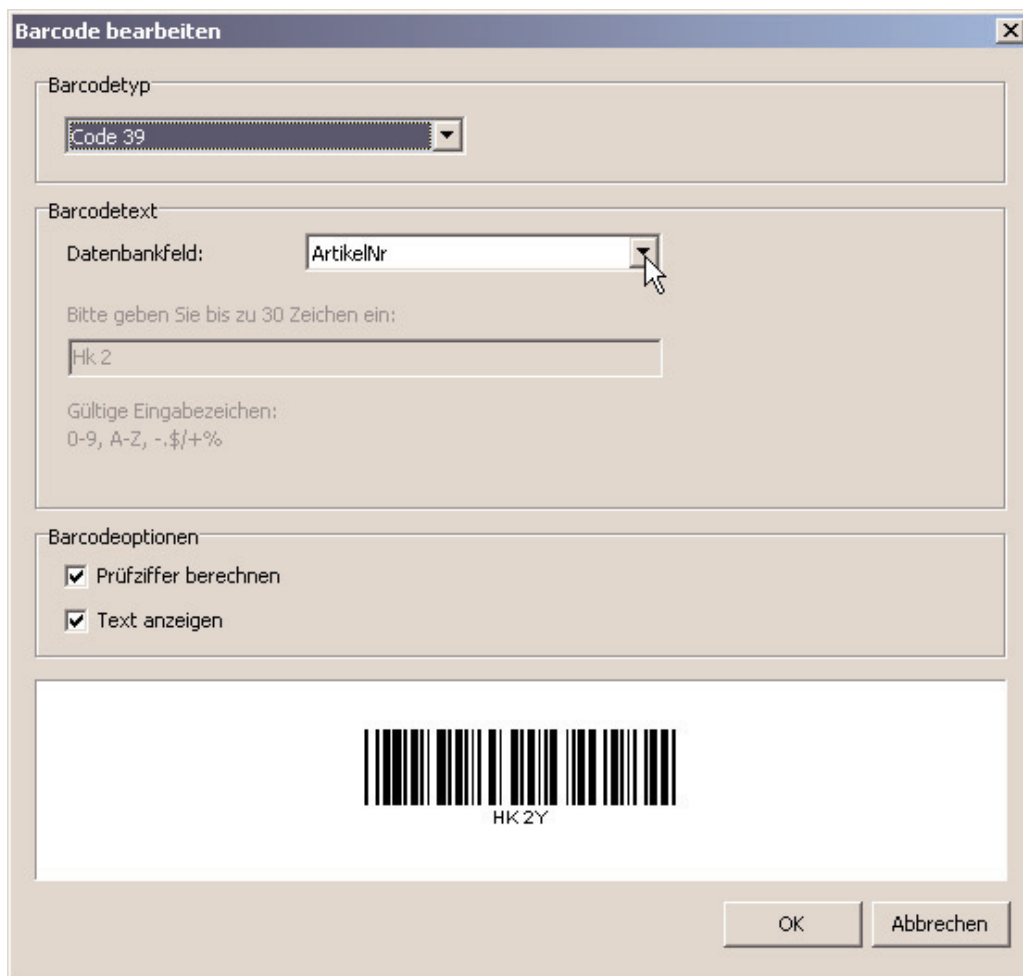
Barcode bearbeiten

Barcodetyp

Code 39

Barcodetext

Datenbankfeld: ArtikelNr

Bitte geben Sie bis zu 30 Zeichen ein:

Hk 2

Gültige Eingabezeichen:
0-9, A-Z, -.$/+%

Barcodeoptionen

Prüfziffer berechnen

Text anzeigen

HK 2Y

OK

Abbrechen